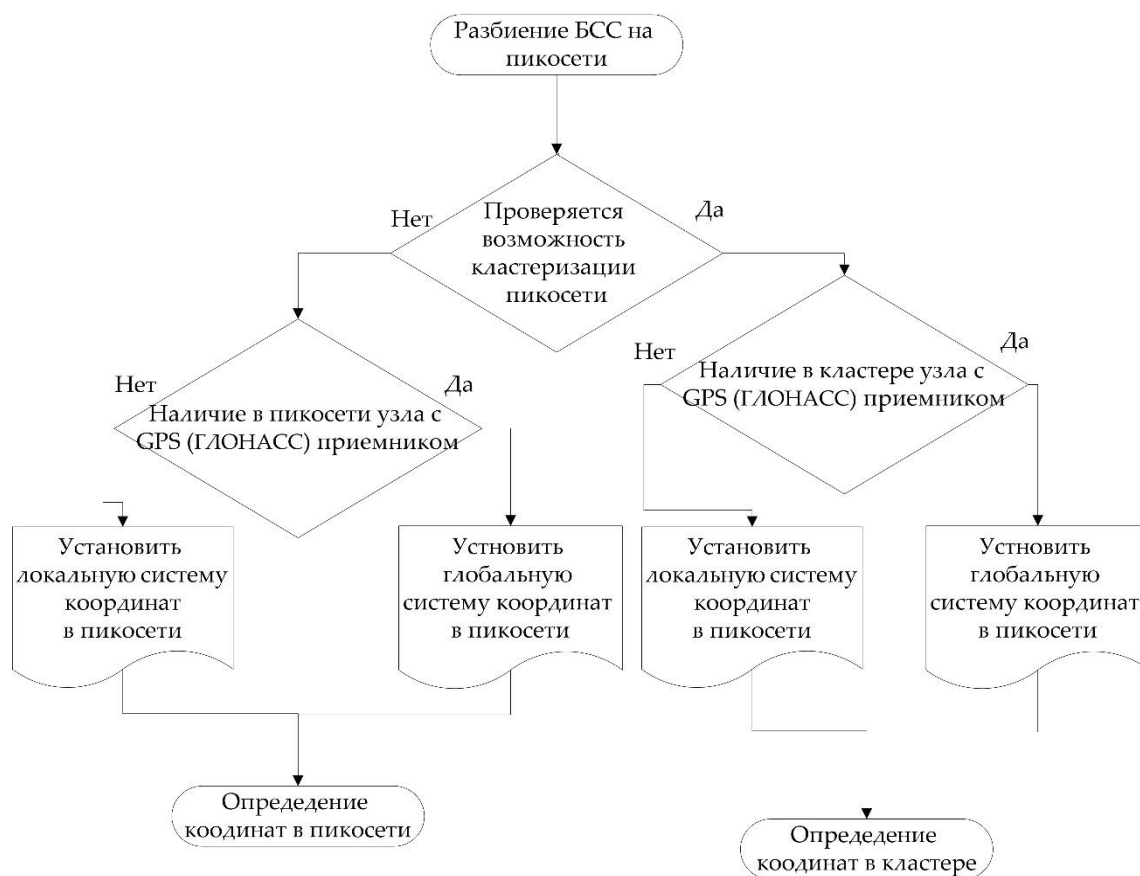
Разбиение БСС на пикосети

Нет

Проверяется возможность кластеризации пикосети

Да

Нет

Да

Наличие в пикосети узла с GPS (ГЛОНАСС) приемником

Нет

Наличие в кластере узла с GPS (ГЛОНАСС) приемником

Да

Установить локальную систему координат в пикосети

Устновить глобальную систему координат в пикосети

Установить локальную систему координат в пикосети

Устновить глобальную систему координат в пикосети

Определение коодинат в пикосети

Определение коодинат в кластере